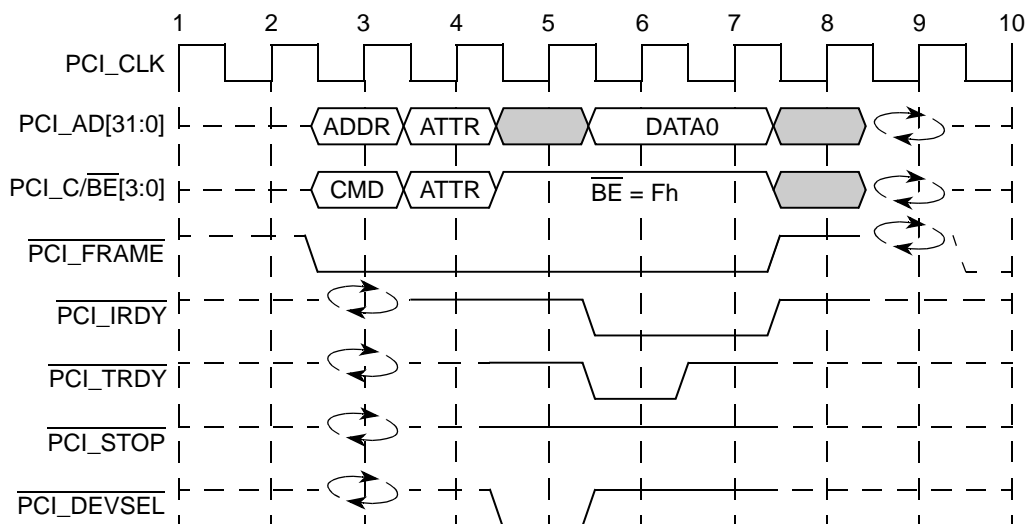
1 2 3 4 5 6 7 8 9 10

PCI_CLK

PCI_AD[31:0]

ADDR ATTR DATA0

PCI_C/$\overline{BE}$[3:0]

CMD ATTR $\overline{BE}$ = Fh

$\overline{PCI\_FRAME}$

$\overline{PCI\_IRDY}$

$\overline{PCI\_TRDY}$

$\overline{PCI\_STOP}$

$\overline{PCI\_DEVSEL}$